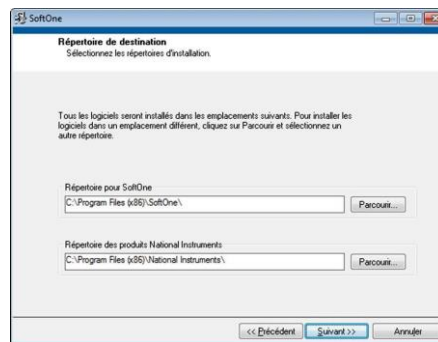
SoftOne

Répertoire de destination
Sélectionnez les répertoires d'installation.

Tous les logiciels seront installés dans les emplacements suivants. Pour installer les logiciels dans un emplacement différent, cliquez sur Parcourir et sélectionnez un autre répertoire.

Répertoire pour SoftOne
C:\Program Files (x86)\SoftOne\
Parcourir...

Répertoire des produits National Instruments
C:\Program Files (x86)\National Instruments\
Parcourir...

<< Précédent
Suivant >>
Annuler